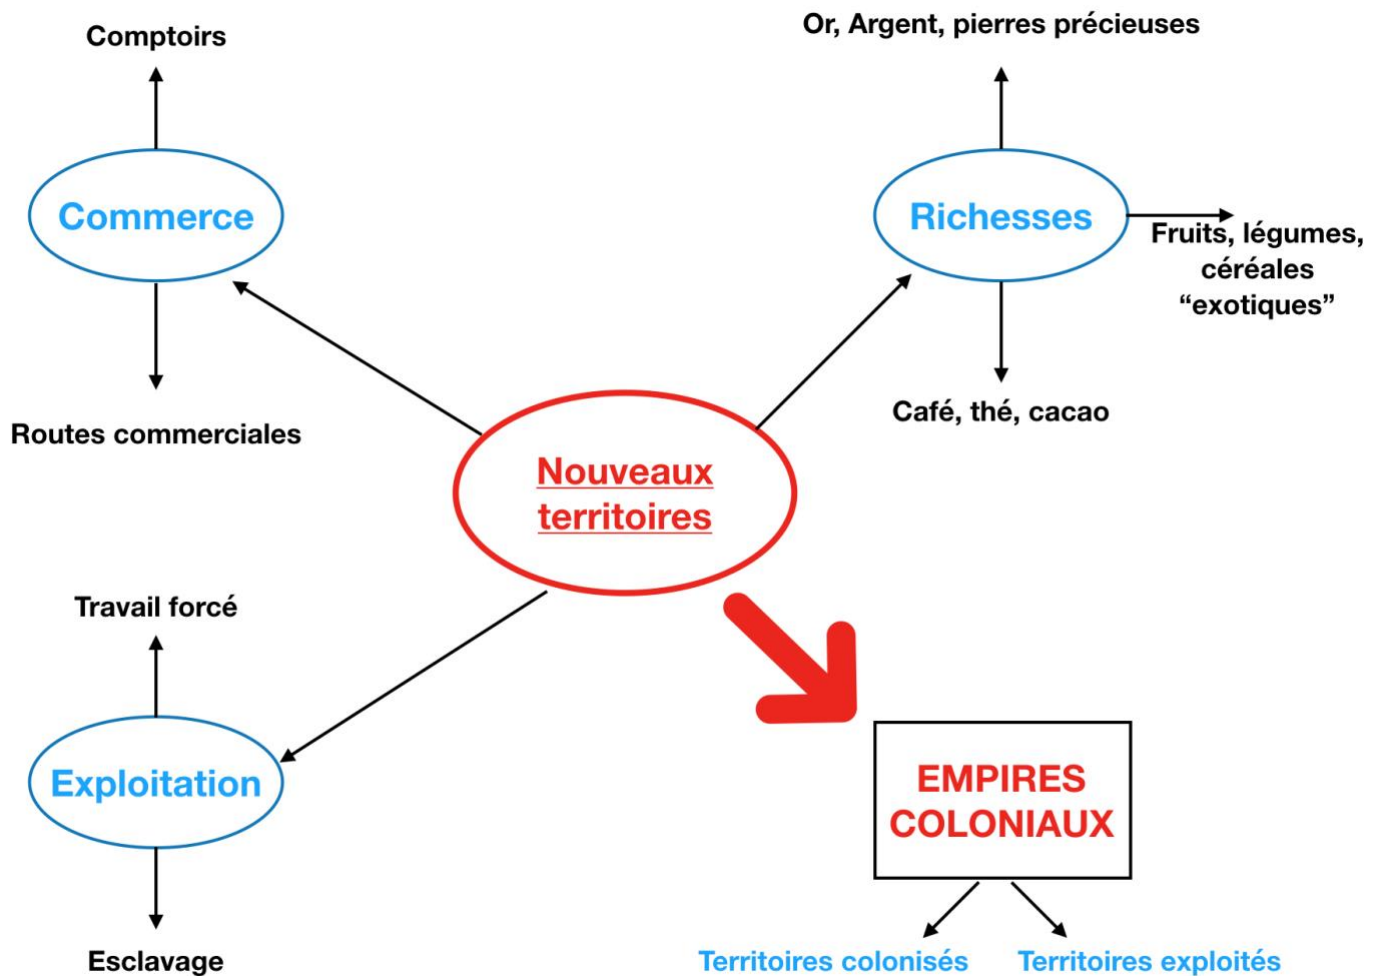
Nouveaux territoires

Comptoirs

Commerce

Routes commerciales

Or, Argent, pierres précieuses

Richesses

Fruits, légumes, céréales "exotiques"

Café, thé, cacao

Travail forcé

Exploitation

Esclavage

EMPIRES COLONIAUX

Territoires colonisés

Territoires exploités